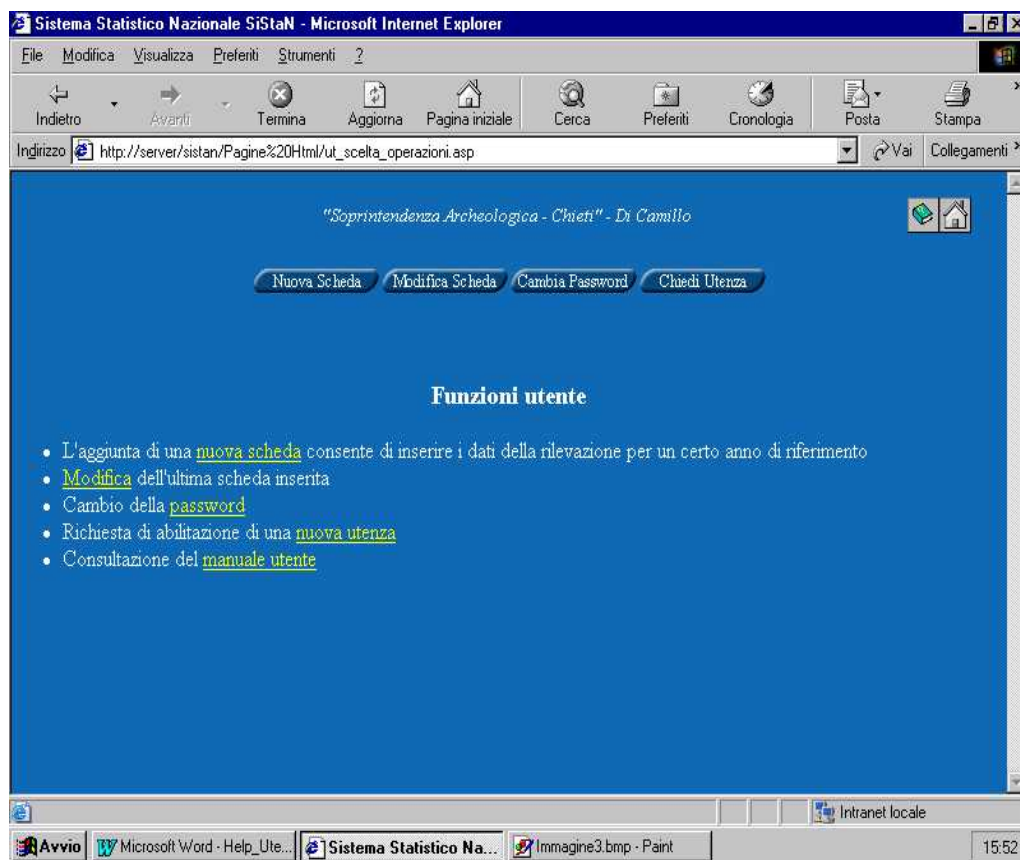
Sistema Statistico Nazionale SiStaN - Microsoft Internet Explorer

File Modifica Visualizza Preferiti Strumenti ?

Indietro Avanti Termina Aggiorna Pagina iniziale Cerca Preferiti Cronologia Posta Stampa

Indirizzo http://server/sistan/Pagine%20Html/ut_scelta_operazioni.asp Vai Collegamenti

"Soprintendenza Archeologica - Chieti" - Di Camillo

Nuova Scheda Modifica Scheda Cambia Password Chiedi Utenza

Funzioni utente

- L'aggiunta di una nuova scheda consente di inserire i dati della rilevazione per un certo anno di riferimento
- Modifica dell'ultima scheda inserita
- Cambio della password
- Richiesta di abilitazione di una nuova utenza
- Consultazione del manuale utente

Intranet locale

Avvio Microsoft Word - Help_Ute... Sistema Statistico Na... Immagine3.bmp - Paint 15:52